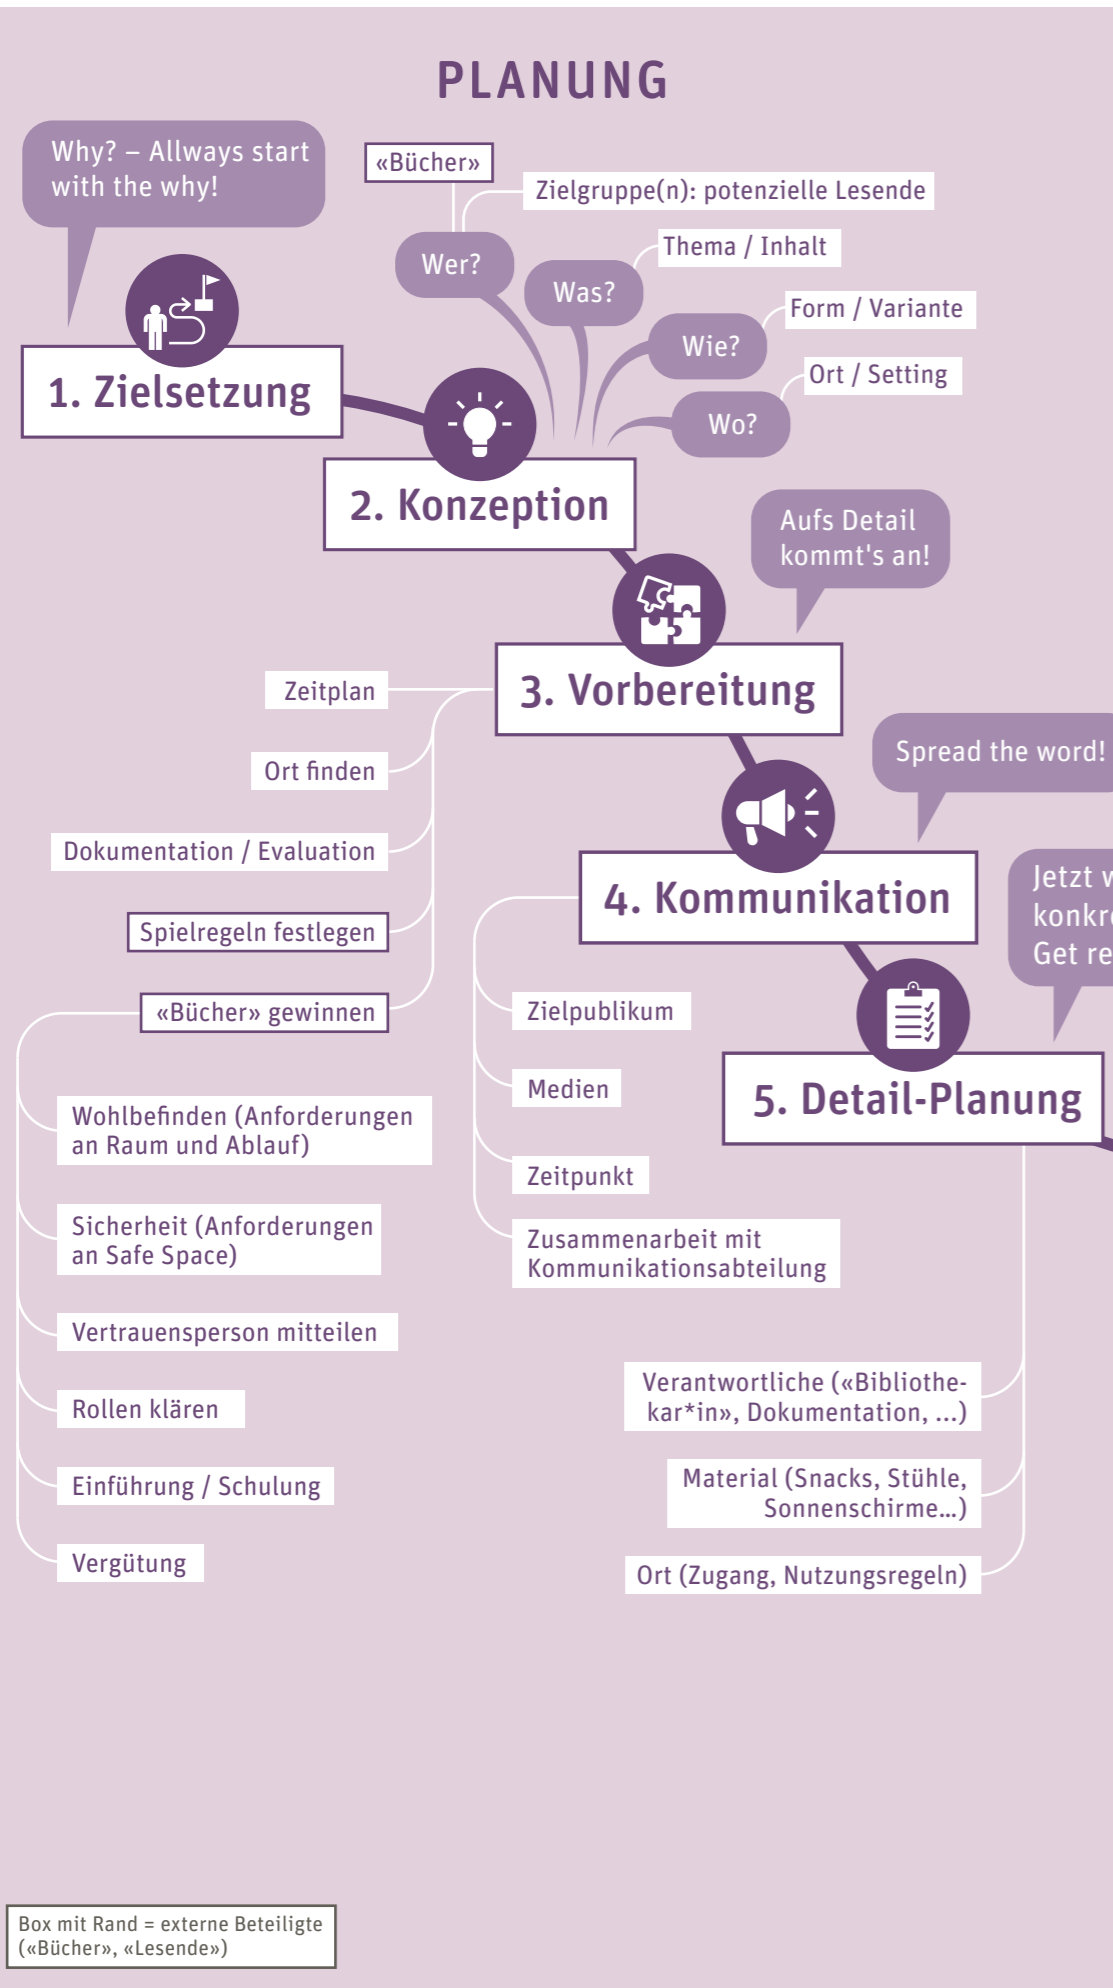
PLANUNG

Why? – Allways start with the why!

1. Zielsetzung

«Bücher»

Zielgruppe(n): potenzielle Lesende

Wer?

Was?

Thema / Inhalt

Wie?

Form / Variante

Wo?

Ort / Setting

2. Konzeption

Aufs Detail kommt's an!

3. Vorbereitung

Zeitplan

Ort finden

Dokumentation / Evaluation

Spielregeln festlegen

«Bücher» gewinnen

Wohlbefinden (Anforderungen an Raum und Ablauf)

Sicherheit (Anforderungen an Safe Space)

Vertrauensperson mitteilen

Rollen klären

Einführung / Schulung

Vergütung

Spread the word!

4. Kommunikation

Zielpublikum

Medien

Zeitpunkt

Zusammenarbeit mit Kommunikationsabteilung

Jetzt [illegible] konkr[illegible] Get re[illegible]

5. Detail-Planung

Verantwortliche («Bibliothekar*in», Dokumentation, ...)

Material (Snacks, Stühle, Sonnenschirme...)

Ort (Zugang, Nutzungsregeln)

Box mit Rand = externe Beteiligte («Bücher», «Lesende»)